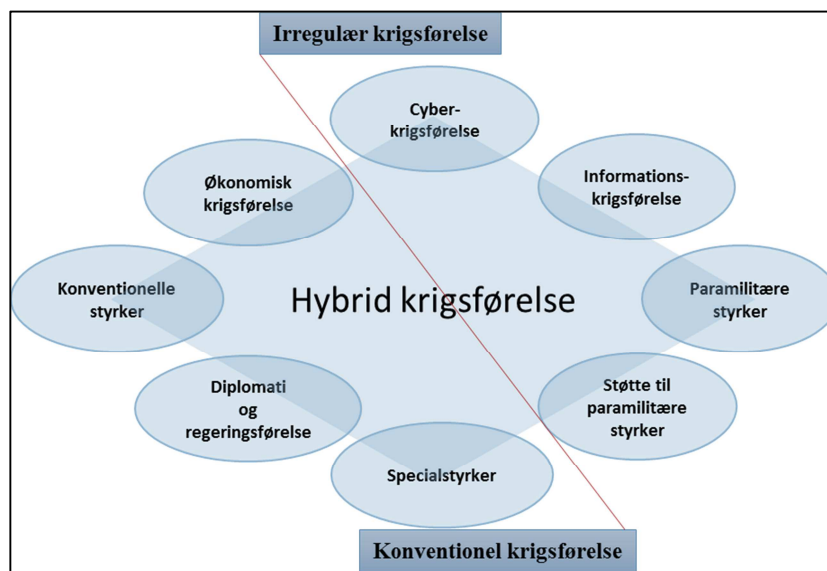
Irregulær krigsførelse

Cyber-krigsførelse

Økonomisk krigsførelse

Informations-krigsførelse

Konventionelle styrker

Hybrid krigsførelse

Paramilitære styrker

Diplomati og regeringsførelse

Støtte til paramilitære styrker

Specialstyrker

Konventionel krigsførelse